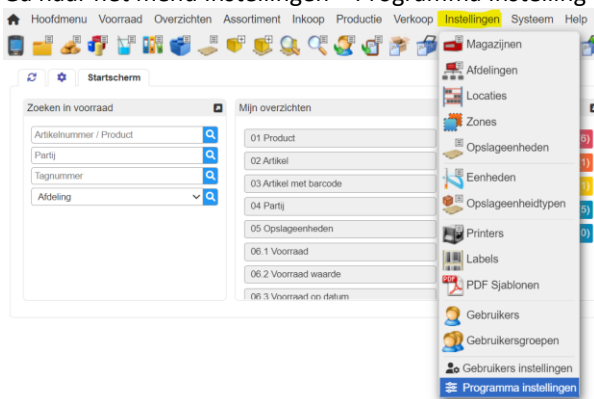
Ga naar het menu Instellingen > Programma instelling

Hoofdmenu Voorraad Overzichten Assortiment Inkoop Productie Verkoop Instellingen Systeem Help

Startscherm

Zoeken in voorraad

Artikelnummer / Product

Partij

Tagnummer

Afdeling

Mijn overzichten

01 Product

02 Artikel

03 Artikel met barcode

04 Partij

05 Opslageenheden

06.1 Voorraad

06.2 Voorraad waarde

06.3 Voorraad op datum

Magazijnen

Afdelingen

Locaties

Zones

Opslageenheden

Eenheden

Opslageenheidtypen

Printers

Labels

PDF Sjablonen

Gebruikers

Gebruikersgroepen

Gebruikers instellingen

Programma instellingen